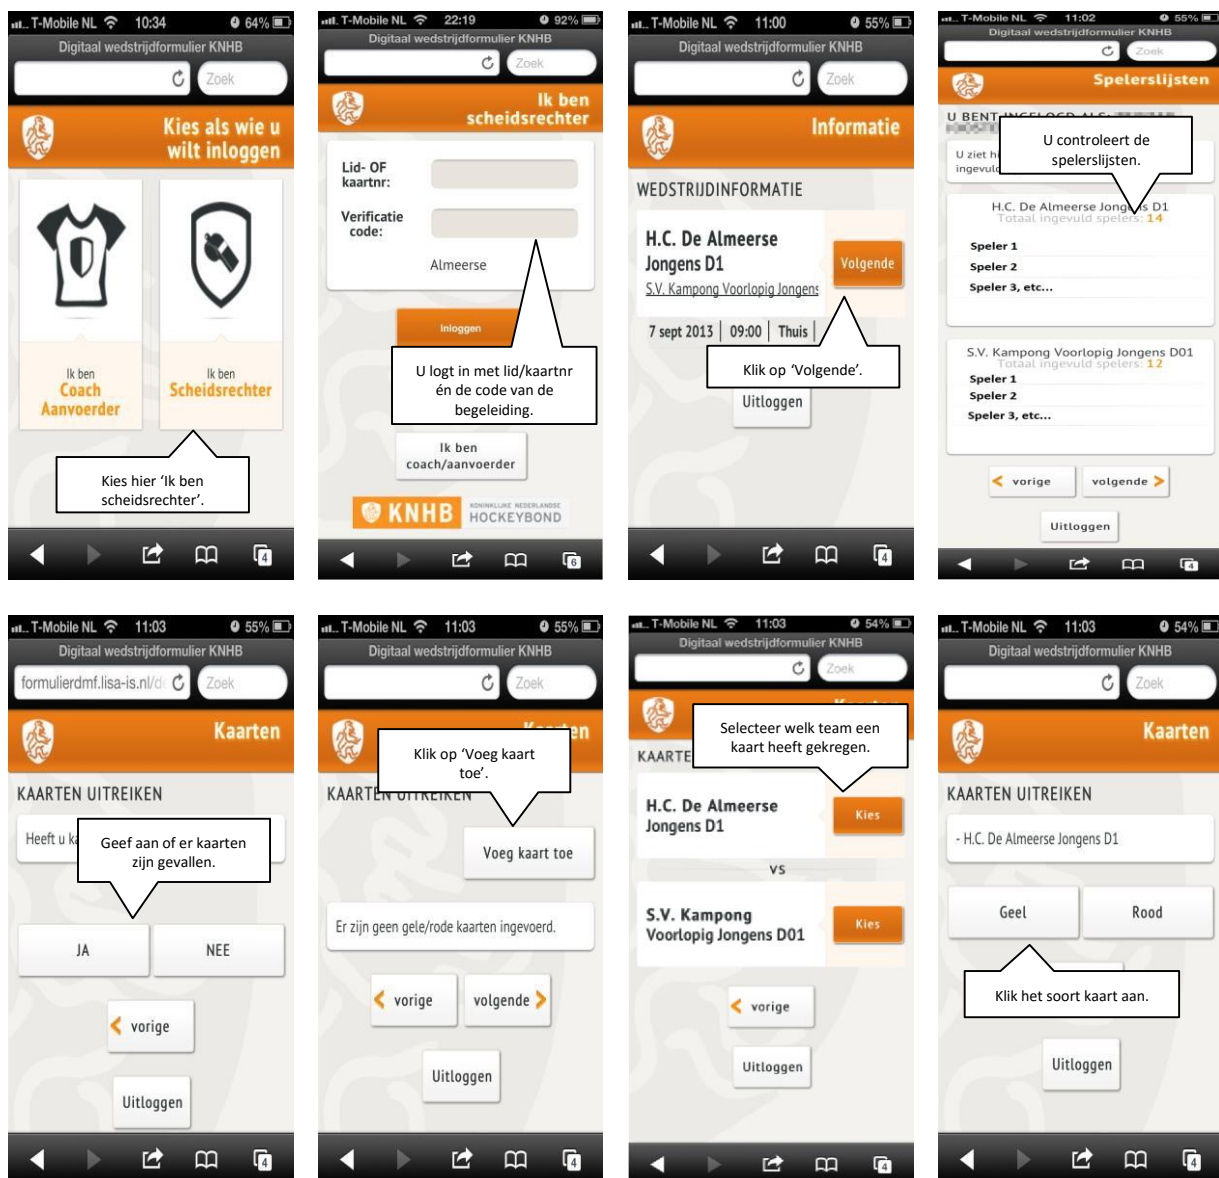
T-Mobile NL 10:34 64%
Digitaal wedstrijdformulier KNHB
Zoek
Kies als wie u wilt inloggen
Ik ben Coach Aanvoerder
Ik ben Scheidsrechter
Kies hier 'Ik ben scheidsrechter'.
4

T-Mobile NL 22:19 92%
Digitaal wedstrijdformulier KNHB
Zoek
Ik ben scheidsrechter
Lid- OF kaartnr:
Verificatie code:
Almeerse
Inloggen
U logt in met lid/kaartnr én de code van de begeleiding.
Ik ben coach/aanvoerder
KNHB KONINKLIJKE NEDERLANDSE HOCKEYBOND
6

T-Mobile NL 11:00 55%
Digitaal wedstrijdformulier KNHB
Zoek
Informatie
WEDSTRIJDINFORMATIE
H.C. De Almeerse Jongens D1
S.V. Kampong Voorlopig Jongens
Volgende
7 sept 2013 | 09:00 | Thuis |
Klik op 'Volgende'.
Uitloggen
4

T-Mobile NL 11:02 55%
Digitaal wedstrijdformulier KNHB
Zoek
Spelerslijsten
U BENT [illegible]
U ziet h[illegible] ingevul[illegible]
U controleert de spelerslijsten.
H.C. De Almeerse Jong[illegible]s D1
Totaal ingevuld spelers: 14
Speler 1
Speler 2
Speler 3, etc...
S.V. Kampong Voorlopig Jongens D01
Totaal ingevuld spelers: 12
Speler 1
Speler 2
Speler 3, etc...
vorige
volgende
Uitloggen
4

T-Mobile NL 11:03 55%
Digitaal wedstrijdformulier KNHB
formulierdmf.lisa-is.nl/d
Zoek
Kaarten
KAARTEN UITREIKEN
Heeft u ka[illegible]
Geef aan of er kaarten zijn gevallen.
JA
NEE
vorige
Uitloggen
4

T-Mobile NL 11:03 55%
Digitaal wedstrijdformulier KNHB
Zoek
Kaarten
Klik op 'Voeg kaart toe'.
KAARTEN UITREIKEN
Voeg kaart toe
Er zijn geen gele/rode kaarten ingevoerd.
vorige
volgende
Uitloggen
4

T-Mobile NL 11:03 54%
Digitaal wedstrijdformulier KNHB
Zoek
Selecteer welk team een kaart heeft gekregen.
KAARTE
H.C. De Almeerse Jongens D1
Kies
VS
S.V. Kampong Voorlopig Jongens D01
Kies
vorige
Uitloggen
4

T-Mobile NL 11:03 54%
Digitaal wedstrijdformulier KNHB
Zoek
Kaarten
KAARTEN UITREIKEN
- H.C. De Almeerse Jongens D1
Geel
Rood
Klik het soort kaart aan.
Uitloggen
4